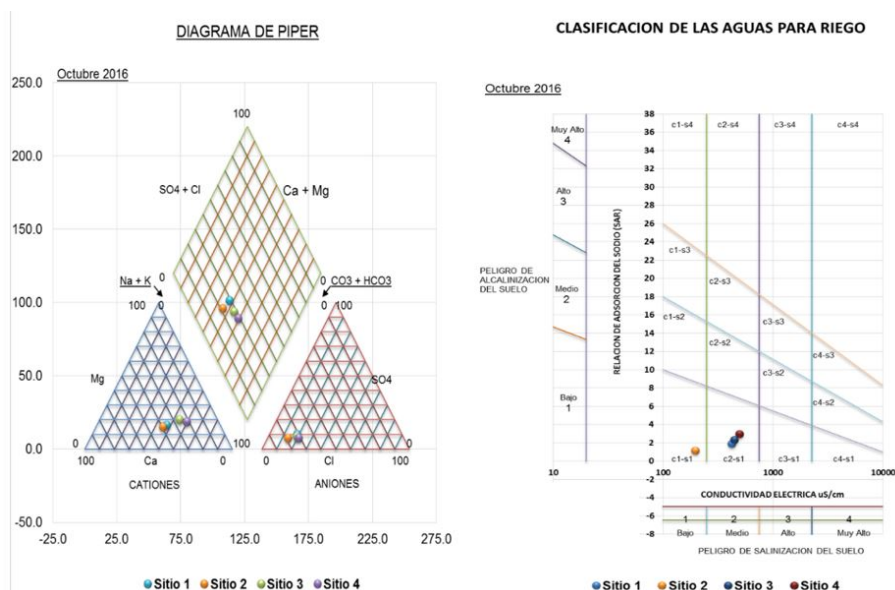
DIAGRAMA DE PIPER

Octubre 2016

250.0
200.0
150.0
100.0
50.0
0.0
-50.0

-25.0 25.0 75.0 125.0 175.0 225.0 275.0

100

SO4 + Cl

Ca + Mg

Na + K

0

0

CO3 + HCO3

100

0

100

Mg

SO4

0

100

100

0

Ca

0

0

Cl

100

CATIONES

ANIONES

Sitio 1 Sitio 2 Sitio 3 Sitio 4

CLASIFICACION DE LAS AGUAS PARA RIEGO

Octubre 2016

Muy Alto
4

Alto
3

Medio
2

Bajo
1

PELIGRO DE ALCALINIZACION DEL SUELO

RELACION DE ADSORCION DEL SODIO (SAR)

38 36 34 32 30 28 26 24 22 20 18 16 14 12 10 8 6 4 2 0 -2 -4 -6 -8

c1-s4 c2-s4 c3-s4 c4-s4

c1-s3

c2-s3

c1-s2

c3-s3

c2-s2

c4-s3

c3-s2

c4-s2

c1-s1

c2-s1

c3-s1

c4-s1

10

100

1000

10000

CONDUCTIVIDAD ELECTRICA uS/cm

1 2 3 4

Bajo Medio Alto Muy Alto

PELIGRO DE SALINIZACION DEL SUELO

Sitio 1 Sitio 2 Sitio 3 Sitio 4